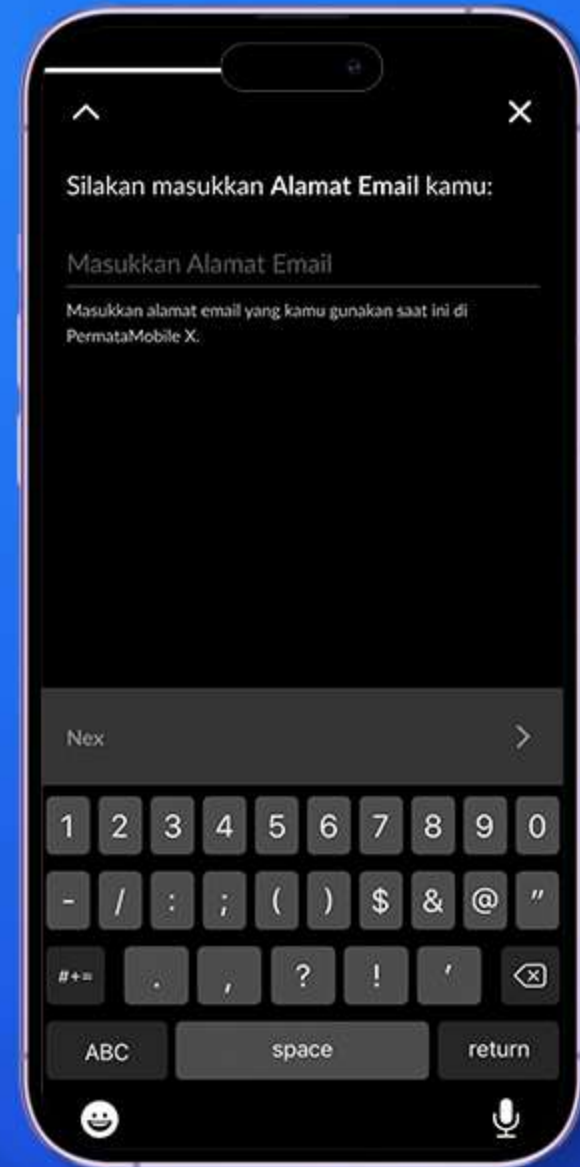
Silakan masukkan Alamat Email kamu:

Masukkan Alamat Email

Masukkan alamat email yang kamu gunakan saat ini di PermataMobile X.

Nex

1 2 3 4 5 6 7 8 9 0

- / : ; ( ) $ & @ "

#+= . , ? ! '

ABC space return